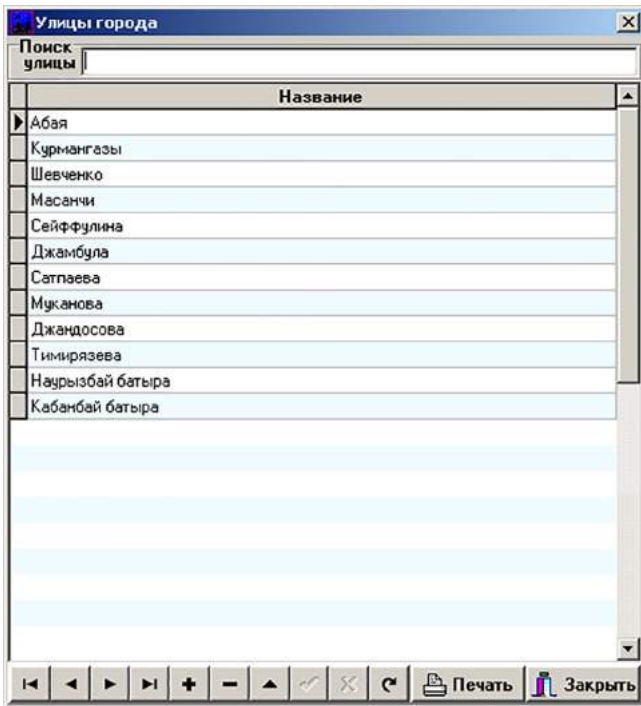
Улицы города

Поиск улицы

| Название |
|---|
| Абая |
| Курмангазы |
| Шевченко |
| Масанчи |
| Сейффулина |
| Джамбула |
| Сатпаева |
| Муканова |
| Джандосова |
| Тимирязева |
| Наурызбай батыра |
| Кабанбай батыра |

Печать Закрыть